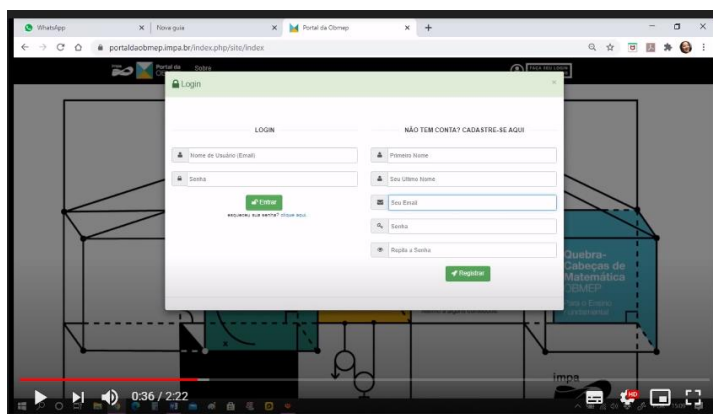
WhatsApp
Nova guia
Portal da Obmep
portaldaobmep.impa.br/index.php/site/index

Portal da
Sobre
FAÇA SEU LOGIN

Login

LOGIN
Nome de Usuário (Email)
Senha
Entrar
esqueceu sua senha? clique aqui.

NÃO TEM CONTA? CADASTRE-SE AQUI
Primeiro Nome
Seu Último Nome
Seu Email
Senha
Repita a Senha
Registrar

Quebra-Cabeças de Matemática OBMEP
Para o Ensino Fundamental

impa

0:36 / 2:22